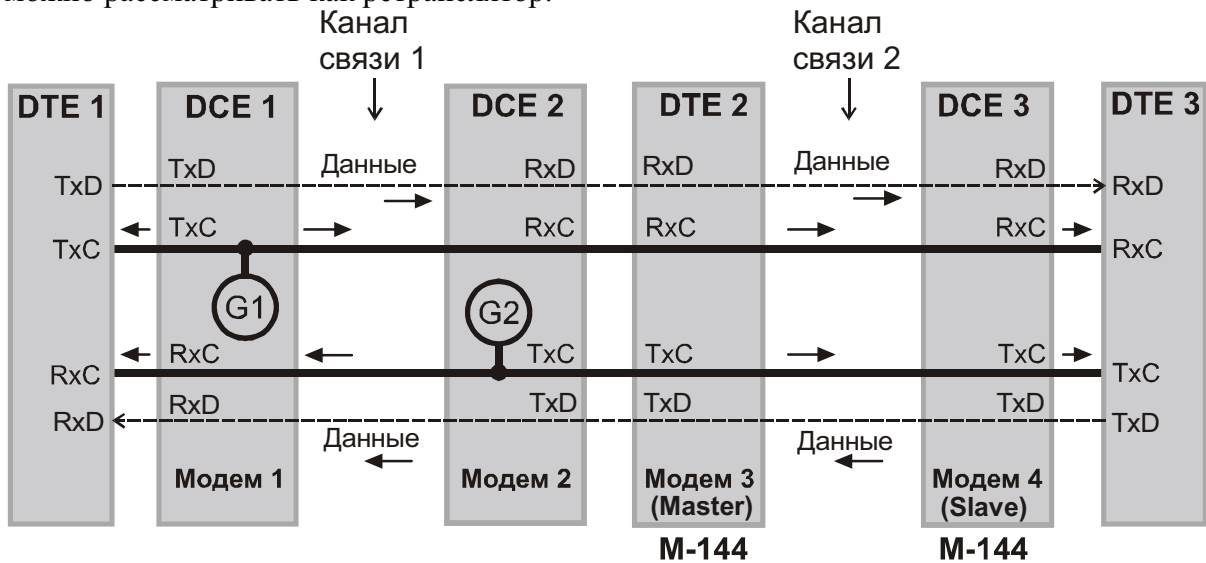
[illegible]

Канал связи 1

Канал связи 2

DTE 1

DCE 1

DCE 2

DTE 2

DCE 3

DTE 3

TxD

TxD

Данные

RxD

RxD

Данные

RxD

RxD

TxC

TxC

RxC

RxC

RxC

RxC

G1

G2

RxC

RxC

TxC

TxC

TxC

TxC

RxD

RxD

TxD

TxD

TxD

TxD

Данные

Данные

Модем 1

Модем 2

Модем 3 (Master)

Модем 4 (Slave)

M-144

M-144